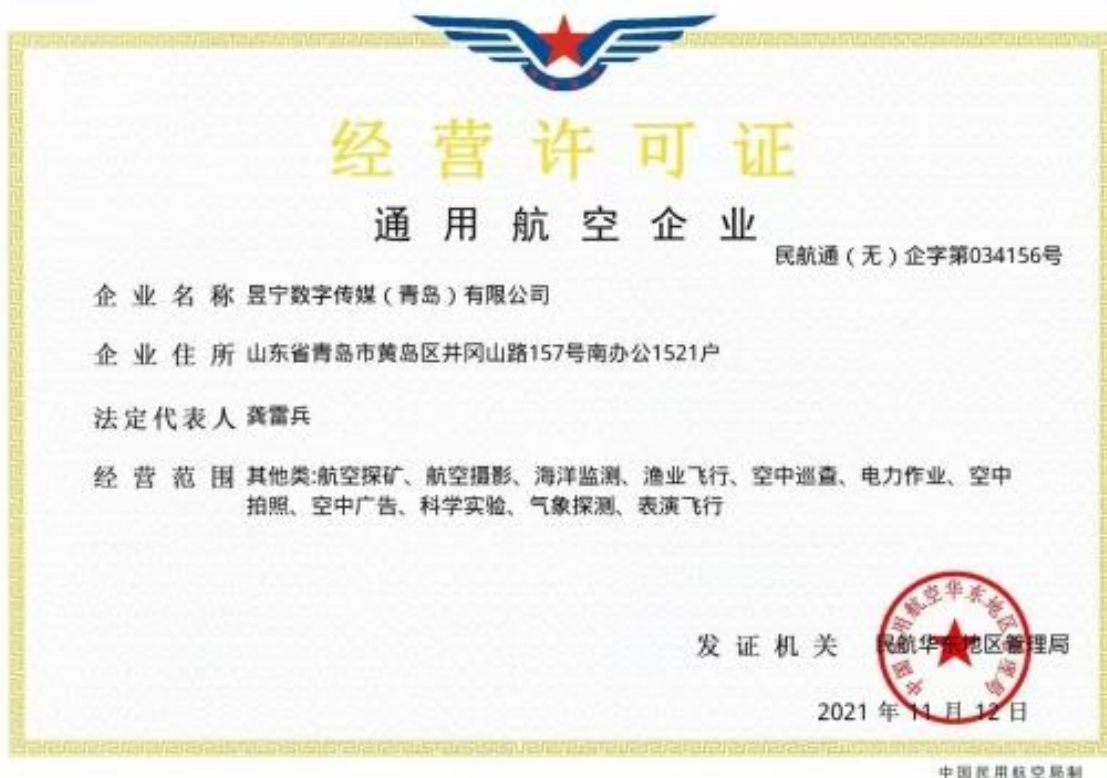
经营许可证

通用航空企业

民航通（无）企字第034156号

企业名称 昱宁数字传媒（青岛）有限公司

企业住所 山东省青岛市黄岛区井冈山路157号南办公1521户

法定代表人 龚雷兵

经营范围 其他类:航空探矿、航空摄影、海洋监测、渔业飞行、空中巡查、电力作业、空中拍照、空中广告、科学实验、气象探测、表演飞行

中国民用航空华东地区管理局

发证机关 民航华东地区管理局

2021年11月12日

中国民用航空局制